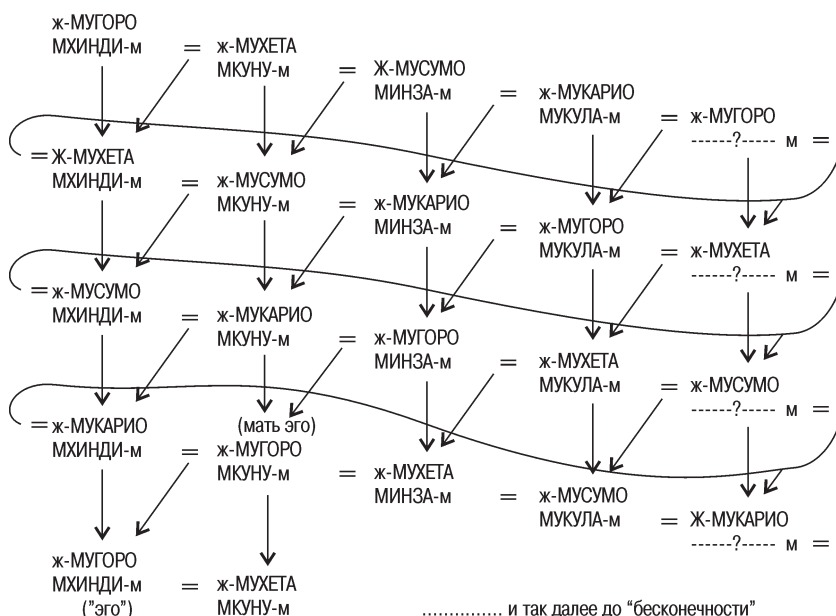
ж-МУГОРО
МХИНДИ-м = ж-МУХЕТА
МКУНУ-м = Ж-МУСУМО
МИНЗА-м = ж-МУКАРИО
МУКУЛА-м = ж-МУГОРО
------?----- м =

= Ж-МУХЕТА
МХИНДИ-м = ж-МУСУМО
МКУНУ-м = ж-МУКАРИО
МИНЗА-м = ж-МУГОРО
МУКУЛА-м = ж-МУХЕТА
------?----- м =

= ж-МУСУМО
МХИНДИ-м = ж-МУКАРИО
МКУНУ-м = ж-МУГОРО
МИНЗА-м = ж-МУХЕТА
МУКУЛА-м = ж-МУСУМО
------?----- м =

= ж-МУКАРИО
МХИНДИ-м = (мать эго)
ж-МУГОРО
МКУНУ-м = ж-МУХЕТА
МИНЗА-м = ж-МУСУМО
МУКУЛА-м = Ж-МУКАРИО
------?----- м =

ж-МУГОРО
МХИНДИ-м = ж-МУХЕТА
("эго") МКУНУ-м

............... и так далее до "бесконечности"